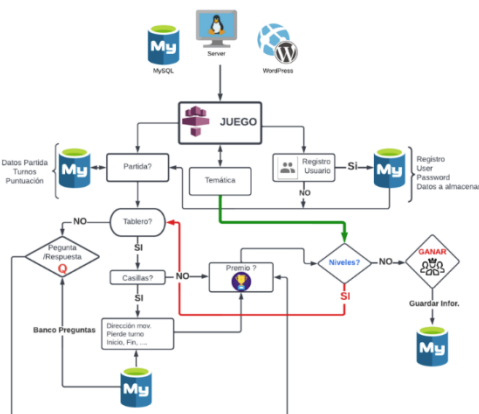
MySQL
Server
WordPress
JUEGO
Datos Partida
Turnos
Puntuación
Partida?
Temática
Registro Usuario
Si
Registro
User
Password
Datos a almacenar
NO
Tablero?
NO
Pegunta /Respuesta
Q
SI
Casillas?
NO
Premio ?
Niveles?
NO
GANAR
SI
SI
Guardar Infor.
Banco Preguntas
Dirección mov.
Pierde turno
Inicio, Fin, ....